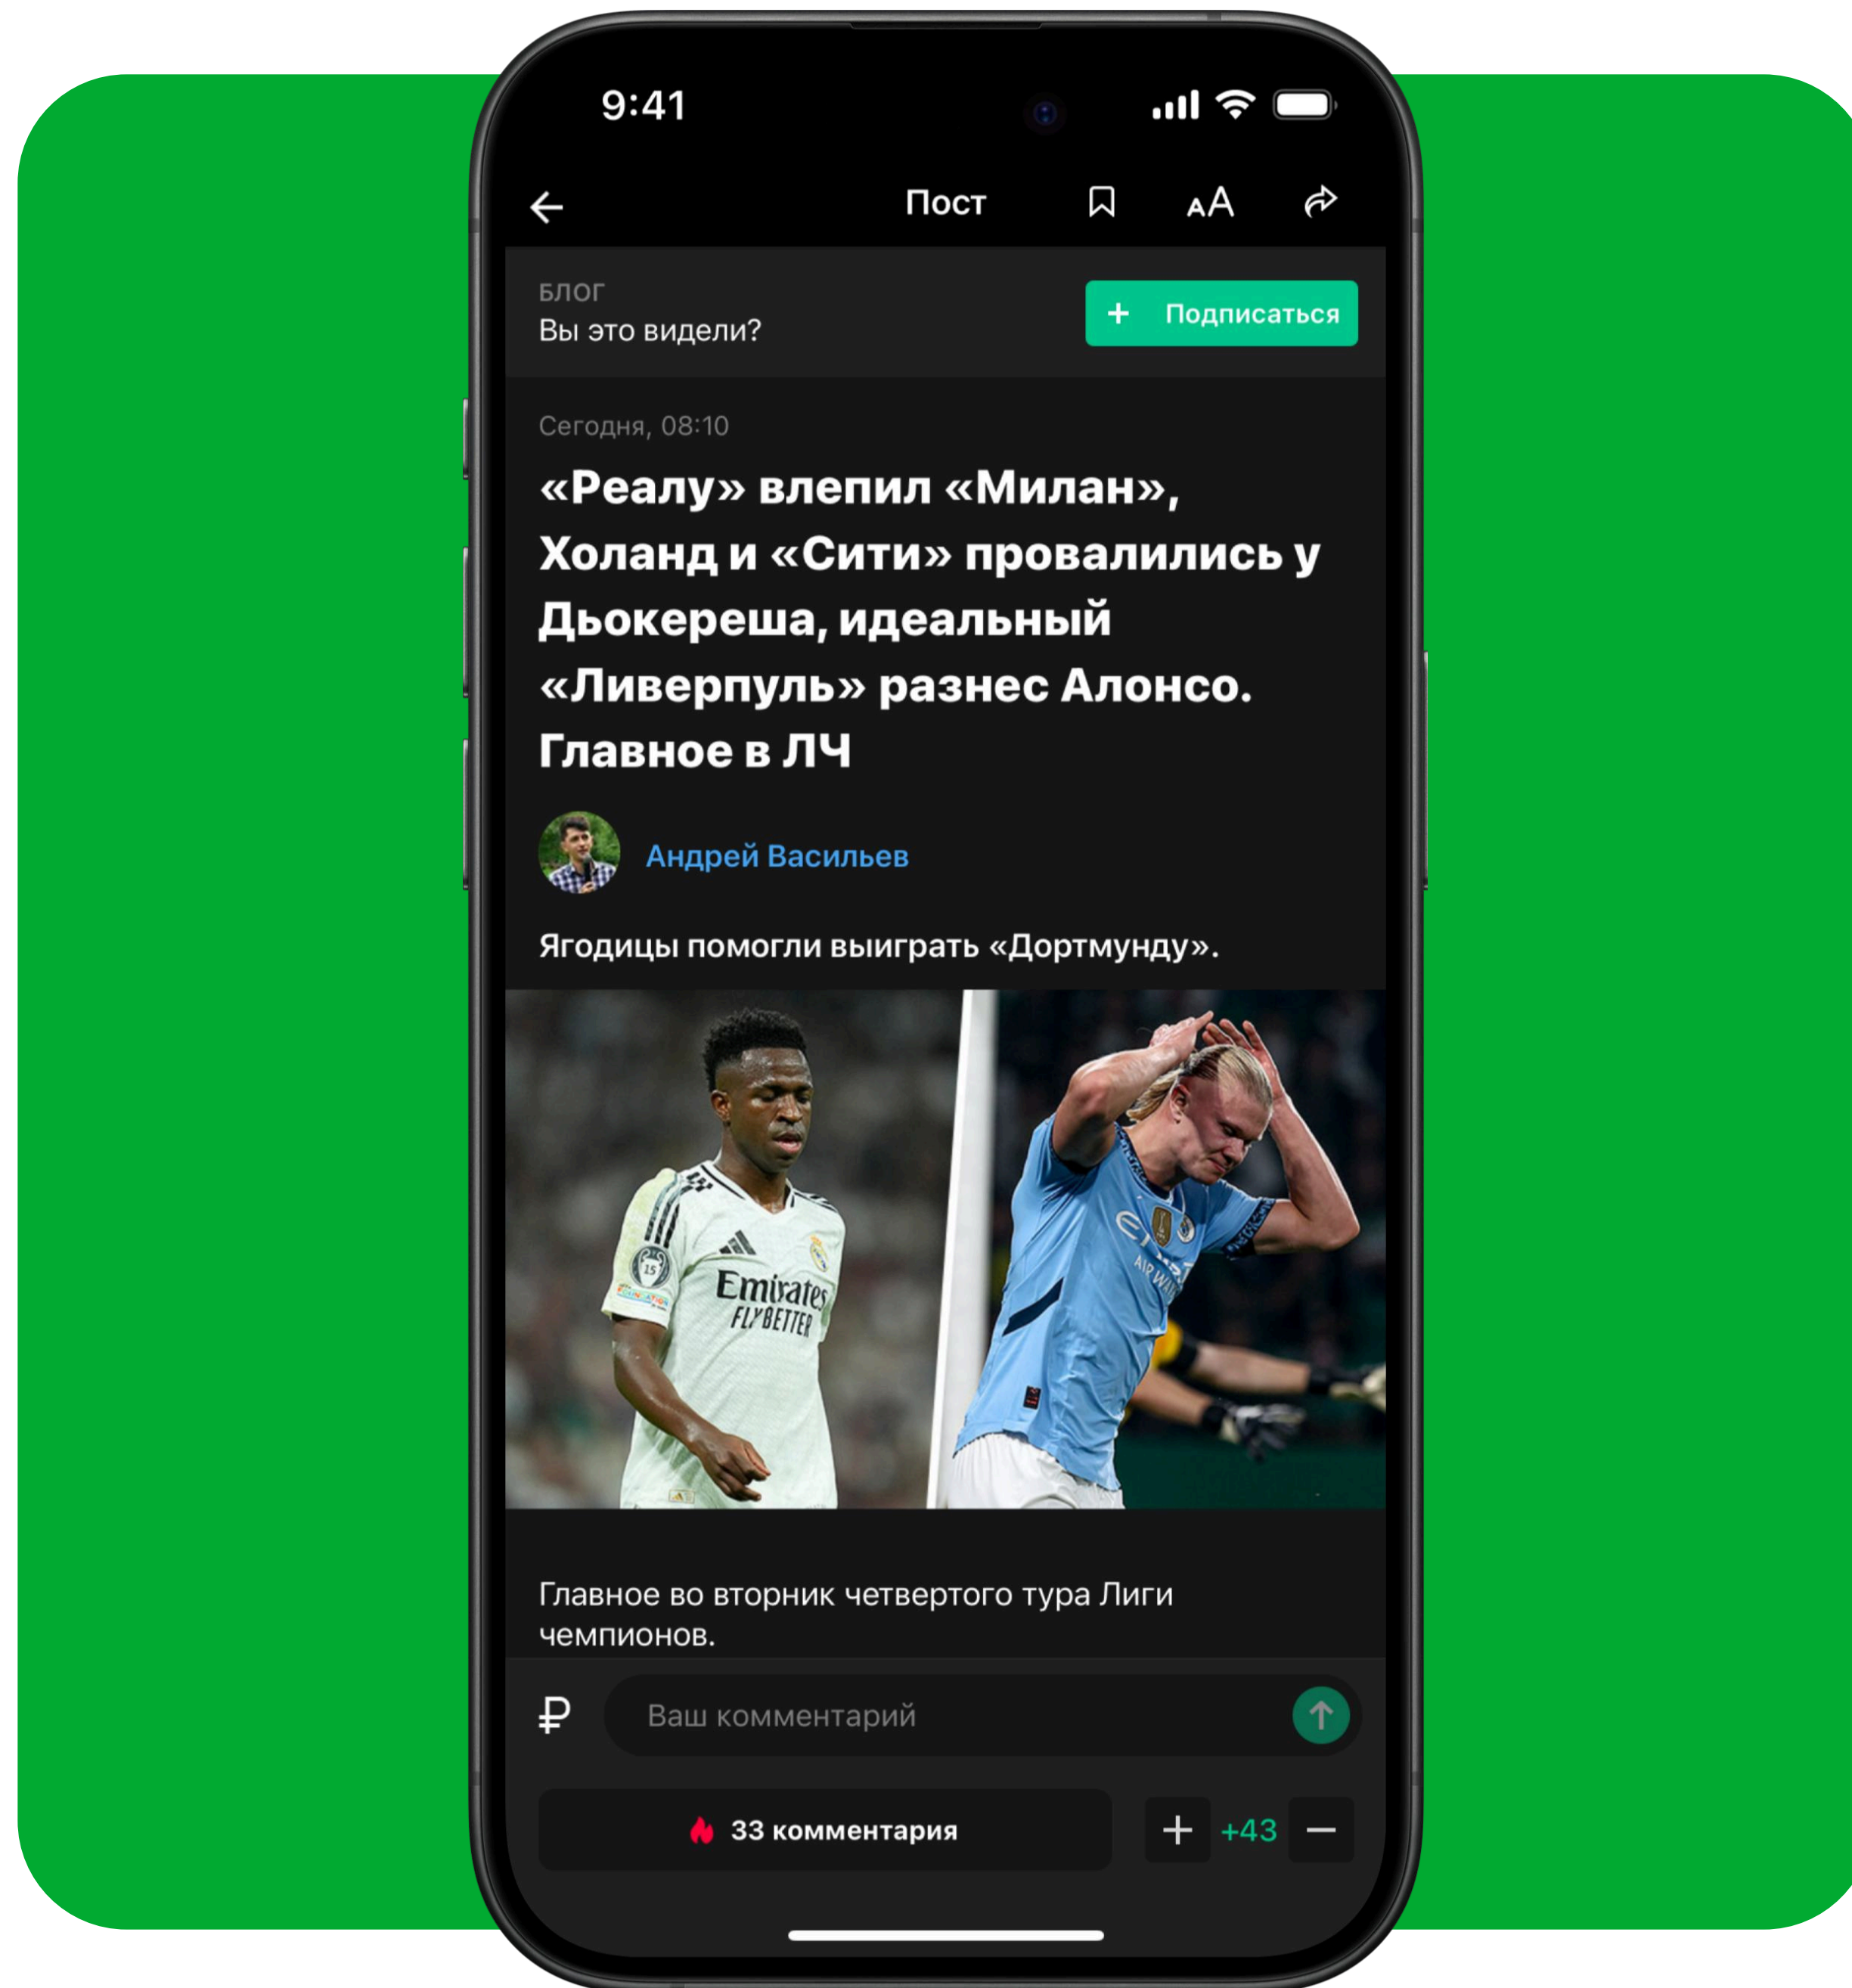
9:41

Пост

AA

БЛОГ
Вы это видели?

+ Подписаться

Сегодня, 08:10

«Реалу» влепил «Милан», Холанд и «Сити» провалились у Дьокереша, идеальный «Ливерпуль» разнес Алонсо. Главное в ЛЧ

Андрей Васильев

Ягодицы помогли выиграть «Дортмунду».

Emirates FLY BETTER

Главное во вторник четвертого тура Лиги чемпионов.

₽

Ваш комментарий

33 комментария

+ +43 −